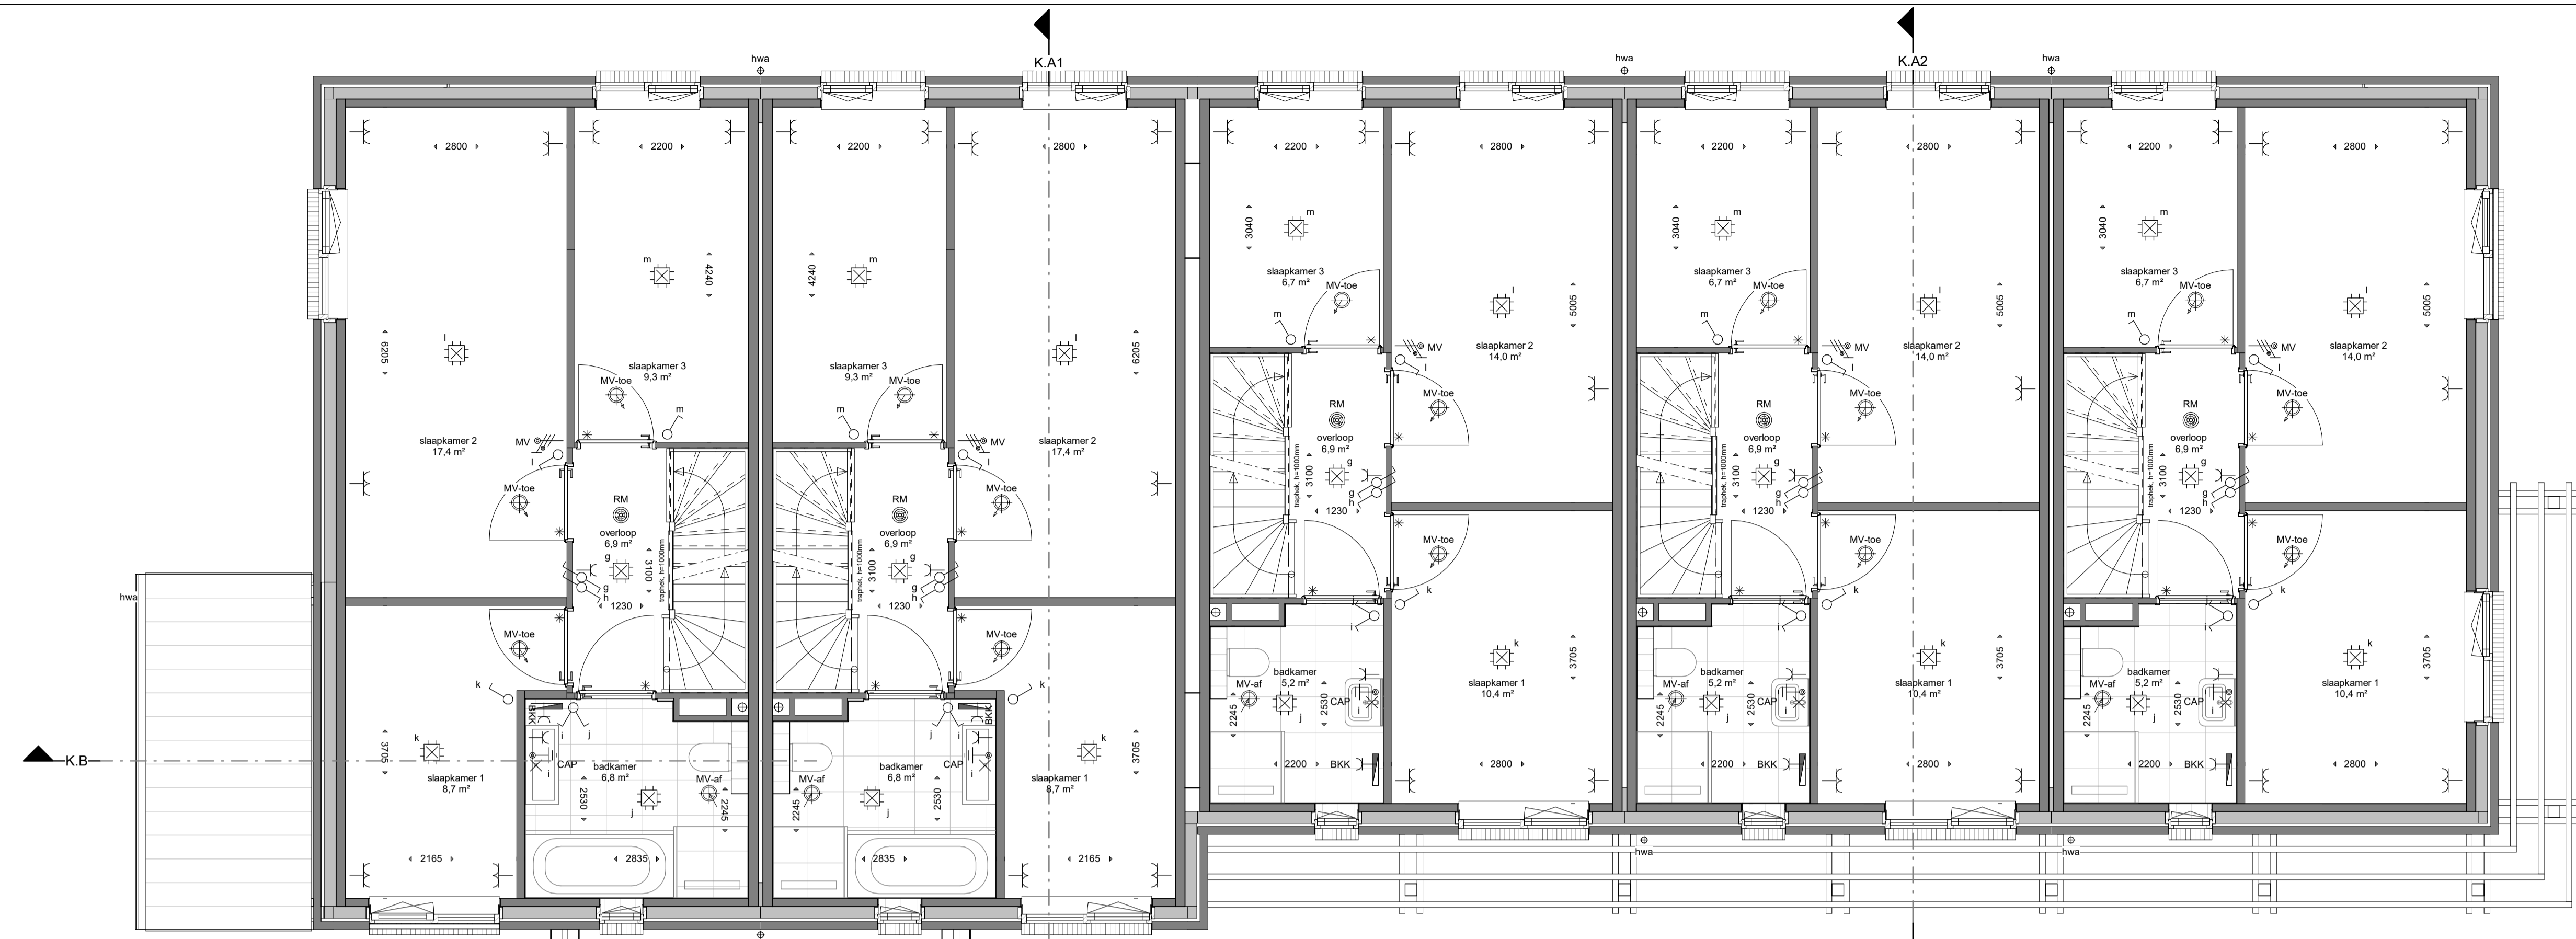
K.A1

K.A2

hwa

hwa

hwa

2800

2200

2200

2800

2200

2800

2200

2800

2200

2800

4240

4240

6205

6205

3040

5005

3040

5005

3040

5005

slaapkamer 3
9,3 m²

slaapkamer 3
9,3 m²

slaapkamer 2
17,4 m²

slaapkamer 2
17,4 m²

slaapkamer 3
6,7 m²

slaapkamer 2
14,0 m²

slaapkamer 3
6,7 m²

slaapkamer 2
14,0 m²

slaapkamer 3
6,7 m²

slaapkamer 2
14,0 m²

MV-toe

MV

RM
overloop
6,9 m²

RM
overloop
6,9 m²

RM
overloop
6,9 m²

RM
overloop
6,9 m²

RM
overloop
6,9 m²

3100

1230

traphek, h=1000mm

hwa

badkamer
6,8 m²

badkamer
6,8 m²

badkamer
5,2 m²

badkamer
5,2 m²

badkamer
5,2 m²

CAP

MV-af

BKK

2530

2245

2200

2800

3705

slaapkamer 1
8,7 m²

slaapkamer 1
8,7 m²

slaapkamer 1
10,4 m²

slaapkamer 1
10,4 m²

slaapkamer 1
10,4 m²

2835

2165

K.B

m

l

g

h

j

k

i